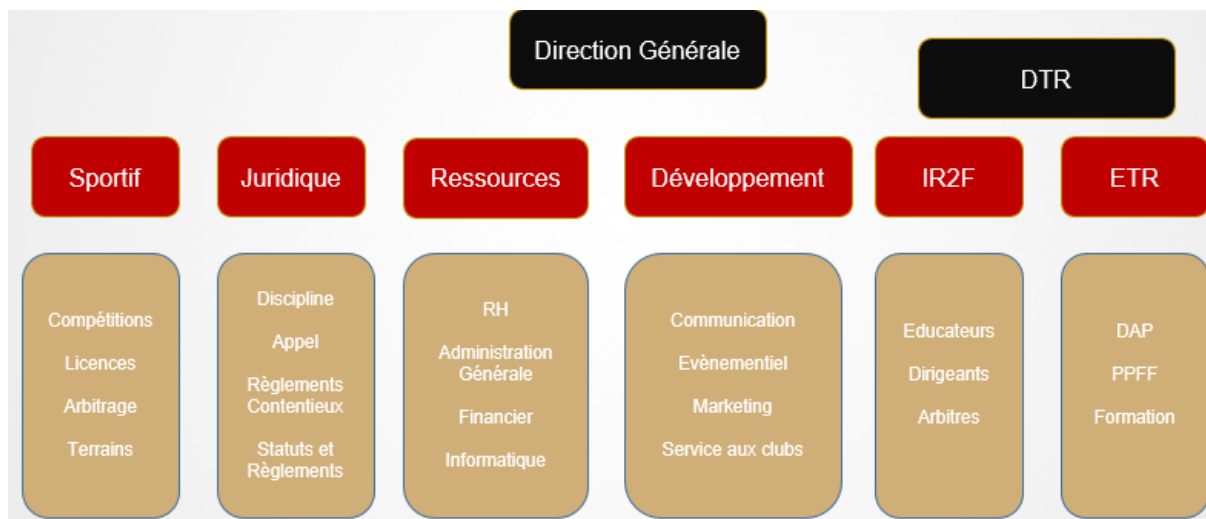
Direction Générale

DTR

Sportif

Juridique

Ressources

Développement

IR2F

ETR

Compétitions
Licences
Arbitrage
Terrains

Discipline
Appel
Règlements Contentieux
Statuts et Règlements

RH
Administration Générale
Financier
Informatique

Communication
Evènementiel
Marketing
Service aux clubs

Educateurs
Dirigeants
Arbitres

DAP
PPFF
Formation